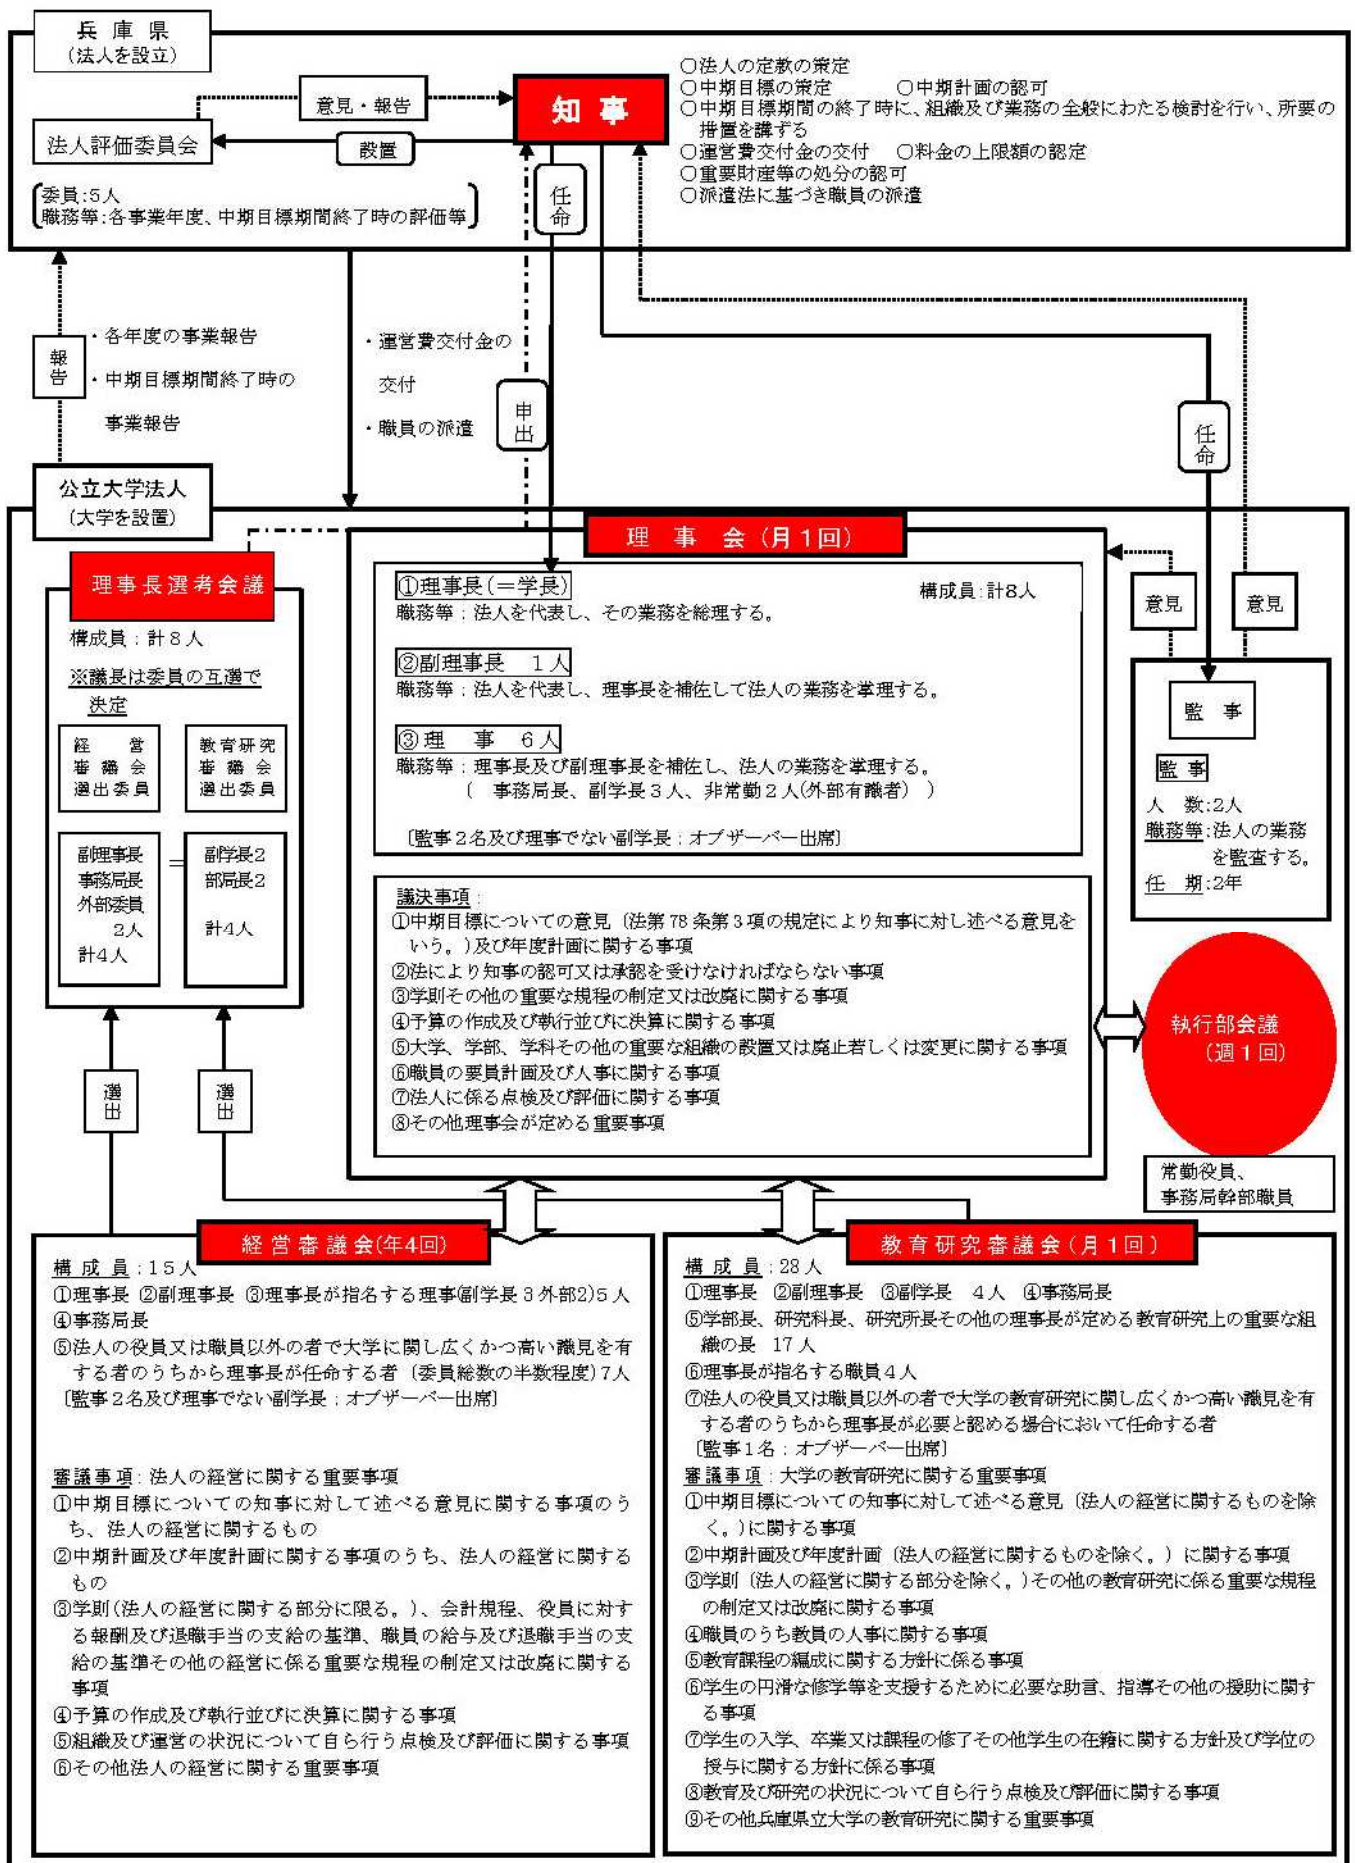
兵 庫 県
（法人を設立）

意見・報告

知 事

法人評価委員会

設置

任命

〔委員：5人
職務等：各事業年度、中期目標期間終了時の評価等〕

○法人の定款の策定
○中期目標の策定　　○中期計画の認可
○中期目標期間の終了時に、組織及び業務の全般にわたる検討を行い、所要の措置を講ずる
○運営費交付金の交付　○料金の上限額の認定
○重要財産等の処分の認可
○派遣法に基づき職員の派遣

報告

・各年度の事業報告
・中期目標期間終了時の事業報告

・運営費交付金の交付
・職員の派遣

申出

任命

公立大学法人
（大学を設置）

理 事 会（月1回）

理事長選考会議

構成員：計8人

※議長は委員の互選で決定

| 経営審議会選出委員 | 教育研究審議会選出委員 |
|---|---|
| 副理事長 事務局長 外部委員 2人 計4人 | 副学長2 部局長2 計4人 |

選出

選出

①理事長（＝学長）　　構成員：計8人
職務等：法人を代表し、その業務を総理する。

②副理事長　1人
職務等：法人を代表し、理事長を補佐して法人の業務を掌理する。

③理　事　6人
職務等：理事長及び副理事長を補佐し、法人の業務を掌理する。
（　事務局長、副学長3人、非常勤2人(外部有識者)　）

〔監事2名及び理事でない副学長：オブザーバー出席〕

議決事項：
①中期目標についての意見（法第78条第3項の規定により知事に対し述べる意見をいう。）及び年度計画に関する事項
②法により知事の認可又は承認を受けなければならない事項
③学則その他の重要な規程の制定又は改廃に関する事項
④予算の作成及び執行並びに決算に関する事項
⑤大学、学部、学科その他の重要な組織の設置又は廃止若しくは変更に関する事項
⑥職員の要員計画及び人事に関する事項
⑦法人に係る点検及び評価に関する事項
⑧その他理事会が定める重要事項

意見

意見

監　事

監 事
人　数：2人
職務等：法人の業務を監査する。
任　期：2年

執行部会議
（週1回）

常勤役員、
事務局幹部職員

経 営 審 議 会（年4回）

構 成 員：15人
①理事長 ②副理事長 ③理事長が指名する理事(副学長3 外部2)5人
④事務局長
⑤法人の役員又は職員以外の者で大学に関し広くかつ高い識見を有する者のうちから理事長が任命する者（委員総数の半数程度）7人
〔監事2名及び理事でない副学長：オブザーバー出席〕

審議事項：法人の経営に関する重要事項
①中期目標についての知事に対して述べる意見に関する事項のうち、法人の経営に関するもの
②中期計画及び年度計画に関する事項のうち、法人の経営に関するもの
③学則（法人の経営に関する部分に限る。）、会計規程、役員に対する報酬及び退職手当の支給の基準、職員の給与及び退職手当の支給の基準その他の経営に係る重要な規程の制定又は改廃に関する事項
④予算の作成及び執行並びに決算に関する事項
⑤組織及び運営の状況について自ら行う点検及び評価に関する事項
⑥その他法人の経営に関する重要事項

教 育 研 究 審 議 会（月1回）

構 成 員：28人
①理事長 ②副理事長 ③副学長 4人 ④事務局長
⑤学部長、研究科長、研究所長その他の理事長が定める教育研究上の重要な組織の長 17人
⑥理事長が指名する職員4人
⑦法人の役員又は職員以外の者で大学の教育研究に関し広くかつ高い識見を有する者のうちから理事長が必要と認める場合において任命する者
〔監事1名：オブザーバー出席〕

審議事項：大学の教育研究に関する重要事項
①中期目標についての知事に対して述べる意見（法人の経営に関するものを除く。）に関する事項
②中期計画及び年度計画（法人の経営に関するものを除く。）に関する事項
③学則（法人の経営に関する部分を除く。）その他の教育研究に係る重要な規程の制定又は改廃に関する事項
④職員のうち教員の人事に関する事項
⑤教育課程の編成に関する方針に係る事項
⑥学生の円滑な修学等を支援するために必要な助言、指導その他の援助に関する事項
⑦学生の入学、卒業又は課程の修了その他学生の在籍に関する方針及び学位の授与に関する方針に係る事項
⑧教育及び研究の状況について自ら行う点検及び評価に関する事項
⑨その他兵庫県立大学の教育研究に関する重要事項